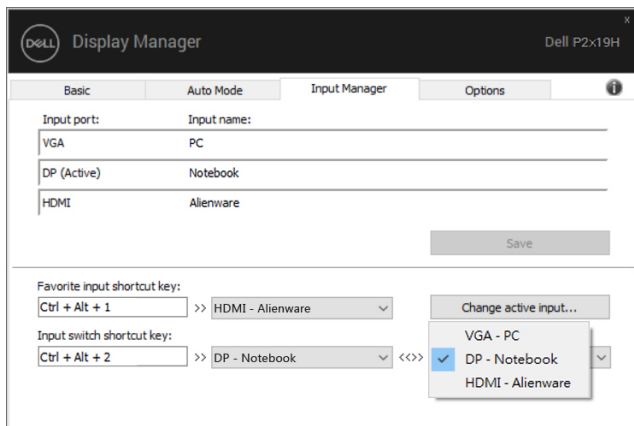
DELL Display Manager

Dell P2x19H

x

Basic
Auto Mode
Input Manager
Options

Input port:
Input name:

| VGA | PC |
|---|---|
| DP (Active) | Notebook |
| HDMI | Alienware |

Save

Favorite input shortcut key:

Ctrl + Alt + 1 >> HDMI - Alienware

Change active input...

Input switch shortcut key:

Ctrl + Alt + 2 >> DP - Notebook <<>>

VGA - PC
✓ DP - Notebook
HDMI - Alienware